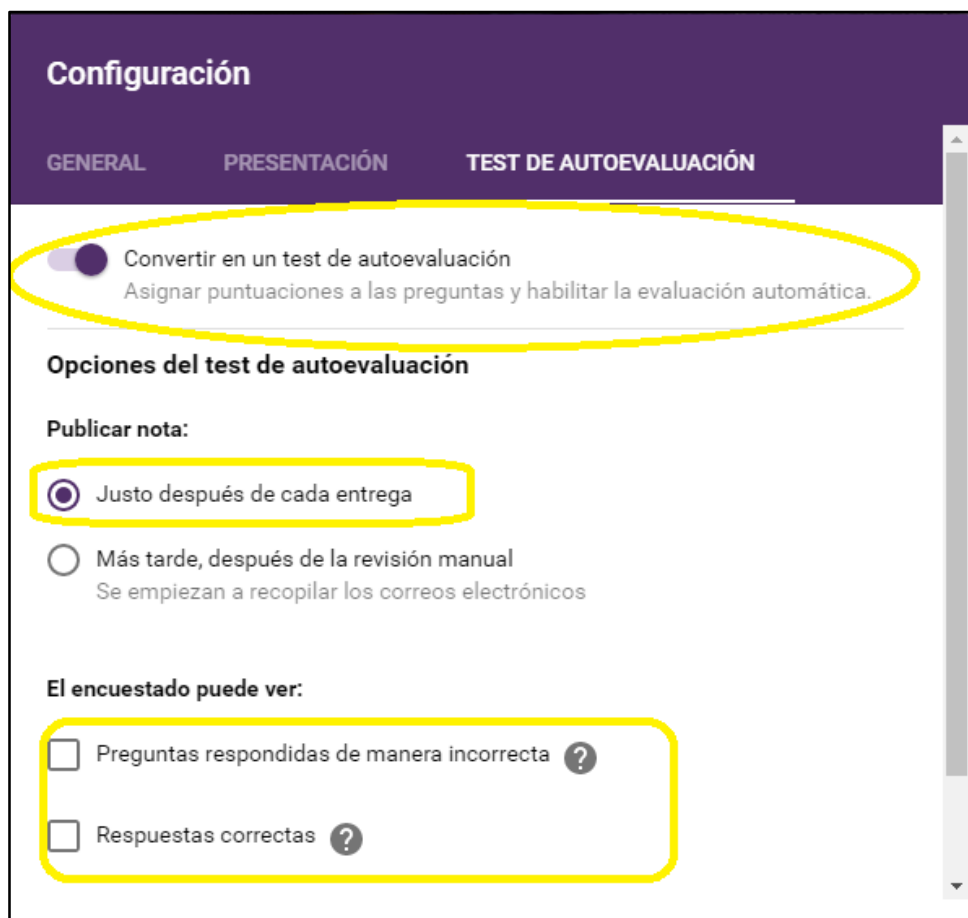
Configuración

GENERAL PRESENTACIÓN TEST DE AUTOEVALUACIÓN

Convertir en un test de autoevaluación
Asignar puntuaciones a las preguntas y habilitar la evaluación automática.

Opciones del test de autoevaluación

Publicar nota:

Justo después de cada entrega

Más tarde, después de la revisión manual
Se empiezan a recopilar los correos electrónicos

El encuestado puede ver:

Preguntas respondidas de manera incorrecta ?

Respuestas correctas ?